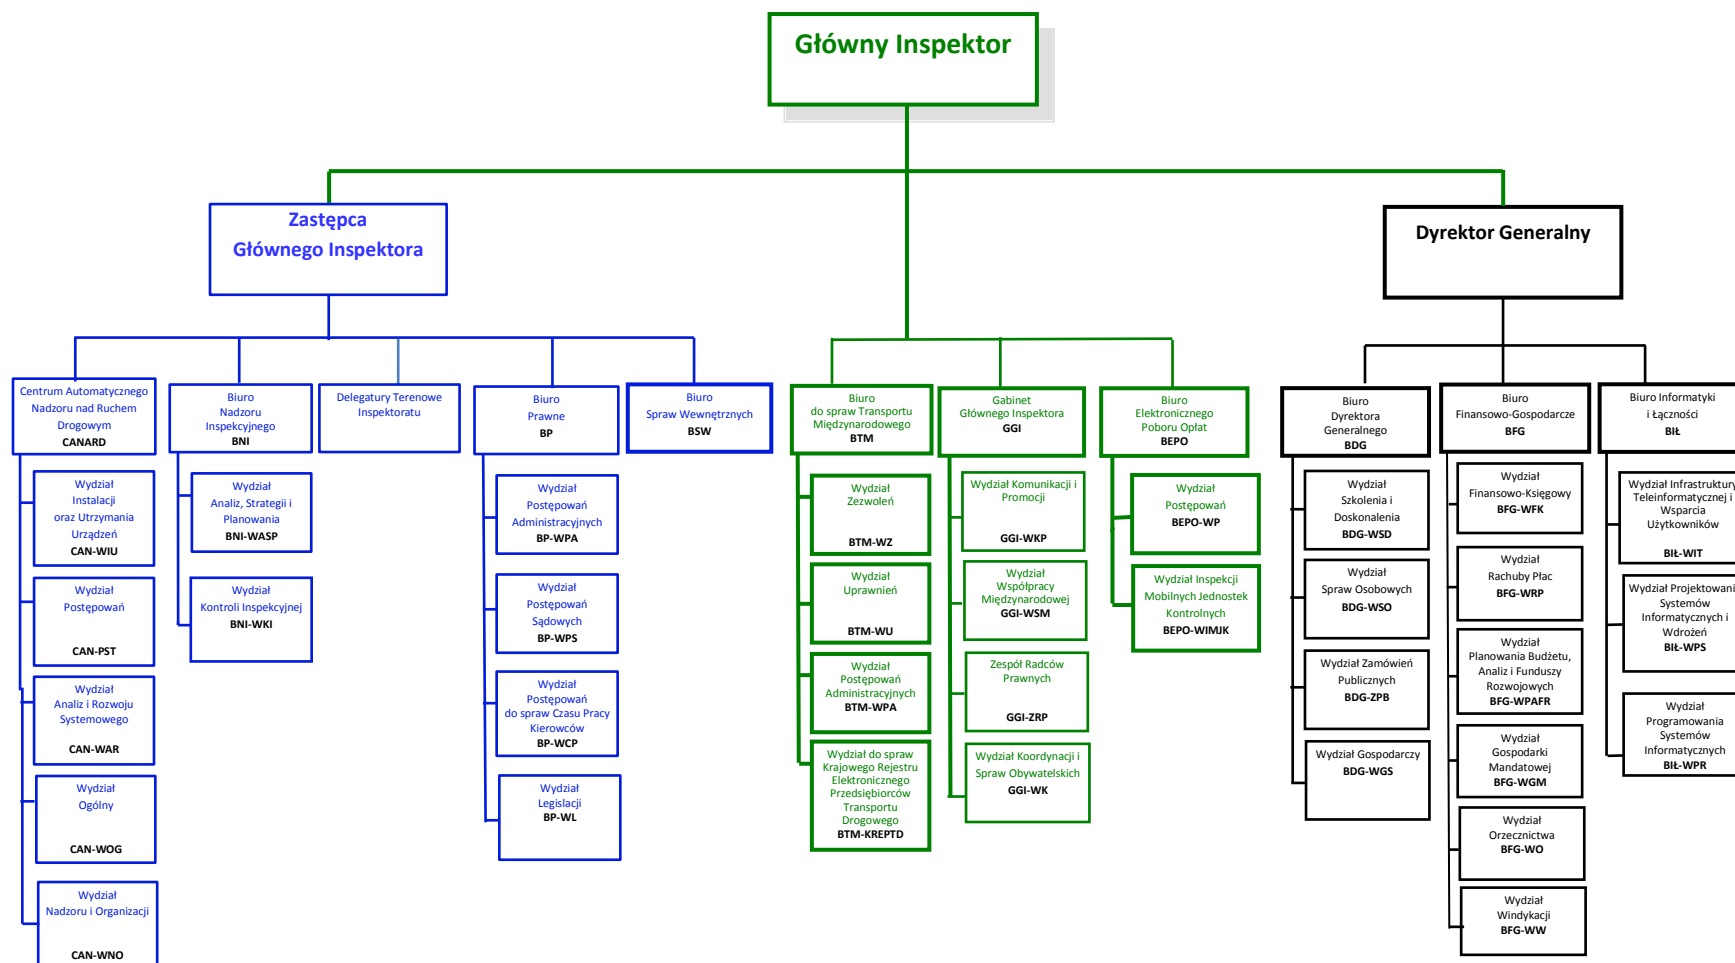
Główny Inspektor

Zastępca Głównego Inspektora

Dyrektor Generalny

Centrum Automatycznego Nadzoru nad Ruchem Drogowym
CANARD

Wydział Instalacji oraz Utrzymania Urządzeń
CAN-WIU

Wydział Postępowań
CAN-PST

Wydział Analiz i Rozwoju Systemowego
CAN-WAR

Wydział Ogólny
CAN-WOG

Wydział Nadzoru i Organizacji
CAN-WNO

Biuro Nadzoru Inspekcyjnego
BNI

Wydział Analiz, Strategii i Planowania
BNI-WASP

Wydział Kontroli Inspekcyjnej
BNI-WKI

Delegatury Terenowe Inspektoratu

Biuro Prawne
BP

Wydział Postępowań Administracyjnych
BP-WPA

Wydział Postępowań Sądowych
BP-WPS

Wydział Postępowań do spraw Czasu Pracy Kierowców
BP-WCP

Wydział Legislacji
BP-WL

Biuro Spraw Wewnętrznych
BSW

Biuro do spraw Transportu Międzynarodowego
BTM

Wydział Zezwoleń
BTM-WZ

Wydział Uprawnień
BTM-WU

Wydział Postępowań Administracyjnych
BTM-WPA

Wydział do spraw Krajowego Rejestru Elektronicznego Przedsiębiorców Transportu Drogowego
BTM-KREPTD

Gabinet Głównego Inspektora
GGI

Wydział Komunikacji i Promocji
GGI-WKP

Wydział Współpracy Międzynarodowej
GGI-WSM

Zespół Radców Prawnych
GGI-ZRP

Wydział Koordynacji i Spraw Obywatelskich
GGI-WK

Biuro Elektronicznego Poboru Opłat
BEPO

Wydział Postępowań
BEPO-WP

Wydział Inspekcji Mobilnych Jednostek Kontrolnych
BEPO-WIMJK

Biuro Dyrektora Generalnego
BDG

Wydział Szkolenia i Doskonalenia
BDG-WSD

Wydział Spraw Osobowych
BDG-WSO

Wydział Zamówień Publicznych
BDG-ZPB

Wydział Gospodarczy
BDG-WGS

Biuro Finansowo-Gospodarcze
BFG

Wydział Finansowo-Księgowy
BFG-WFK

Wydział Rachuby Płac
BFG-WRP

Wydział Planowania Budżetu, Analiz i Funduszy Rozwojowych
BFG-WPAFR

Wydział Gospodarki Mandatowej
BFG-WGM

Wydział Orzecznictwa
BFG-WO

Wydział Windykacji
BFG-WW

Biuro Informatyki i Łączności
BIŁ

Wydział Infrastruktury Teleinformatycznej i Wsparcia Użytkowników
BIŁ-WIT

Wydział Projektowania Systemów Informatycznych i Wdrożeń
BIŁ-WPS

Wydział Programowania Systemów Informatycznych
BIŁ-WPR